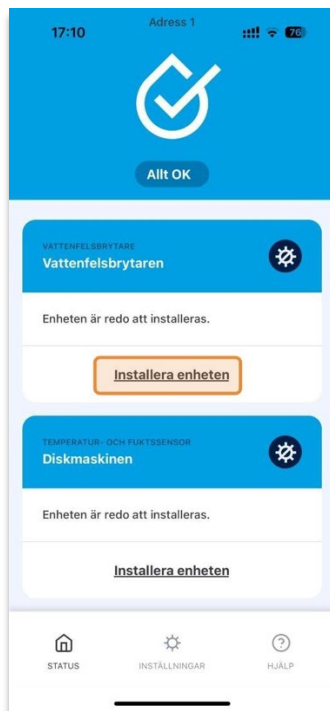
17:10
Adress 1
76

Allt OK

VATTENFELSBRYTARE
Vattenfelsbrytaren

Enheten är redo att installeras.

Installera enheten

TEMPERATUR- OCH FUKTSSENSOR
Diskmaskinen

Enheten är redo att installeras.

Installera enheten

STATUS
INSTÄLLNINGAR
HJÄLP